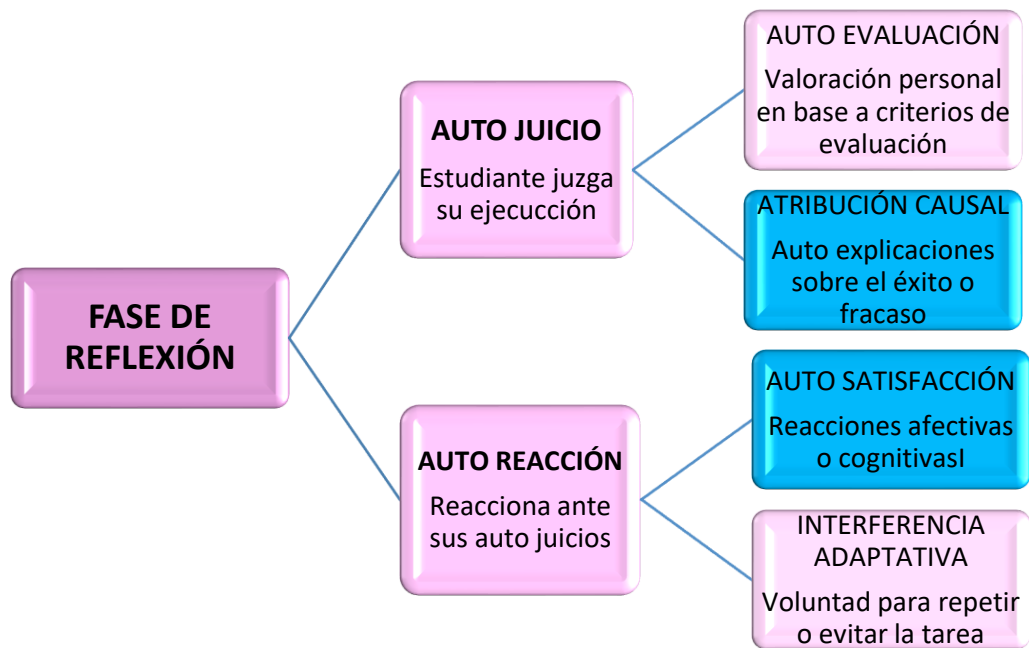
FASE DE REFLEXIÓN

AUTO JUICIO
Estudiante juzga su ejecucción

AUTO EVALUACIÓN
Valoración personal en base a criterios de evaluación

ATRIBUCIÓN CAUSAL
Auto explicaciones sobre el éxito o fracaso

AUTO REACCIÓN
Reacciona ante sus auto juicios

AUTO SATISFACCIÓN
Reacciones afectivas o cognitivasl

INTERFERENCIA ADAPTATIVA
Voluntad para repetir o evitar la tarea